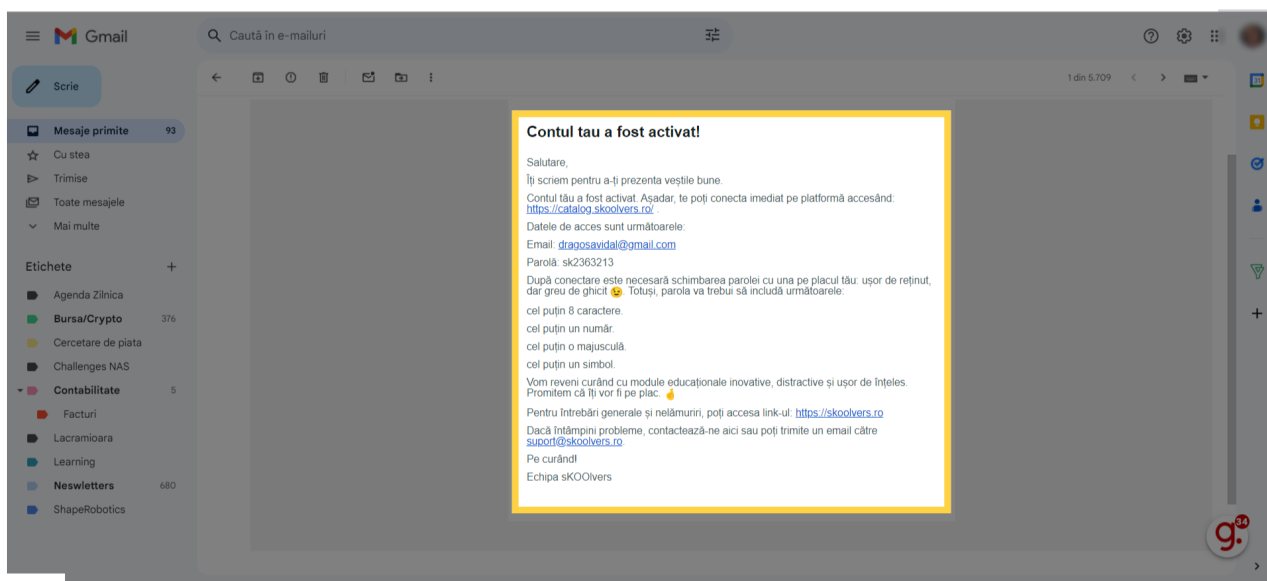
Gmail

Caută în e-mailuri

Scrie

Mesaje primite 93
Cu stea
Trimise
Toate mesajele
Mai multe

Etichete +

Agenda Zilnica
Bursa/Crypto 376
Cercetare de piata
Challenges NAS
Contabilitate 5
Facturi
Lacramioara
Learning
Neswletters 680
ShapeRobotics

1 din 5.709

Contul tau a fost activat!

Salutare,

Îți scriem pentru a-ți prezenta veștile bune.

Contul tău a fost activat. Așadar, te poți conecta imediat pe platformă accesând: https://catalog.skoolvers.ro/ .

Datele de acces sunt următoarele:

Email: dragosavidal@gmail.com

Parolă: sk2363213

După conectare este necesară schimbarea parolei cu una pe placul tău: ușor de reținut, dar greu de ghicit 😉. Totuși, parola va trebui să includă următoarele:

cel puțin 8 caractere.

cel puțin un număr.

cel puțin o majusculă.

cel puțin un simbol.

Vom reveni curând cu module educaționale inovative, distractive și ușor de înțeles. Promitem că îți vor fi pe plac. 🤞

Pentru întrebări generale și nelămuriri, poți accesa link-ul: https://skoolvers.ro

Dacă întâmpini probleme, contactează-ne aici sau poți trimite un email către suport@skoolvers.ro

Pe curând!

Echipa sKOOlvers

g. 34